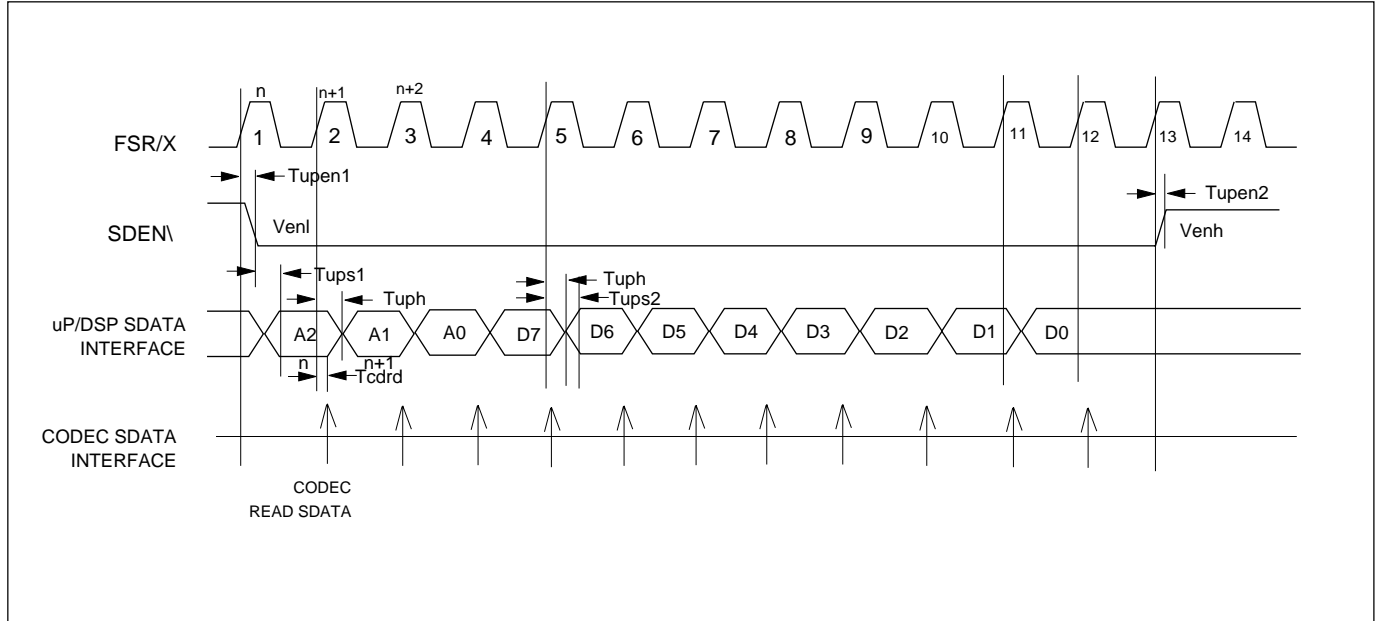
n
n+1
n+2
FSR/X
1
2
3
4
5
6
7
8
9
10
11
12
13
14
Tupen1
Tupen2
SDEN\
Venl
Venh
Tups1
Tuph
Tuph
Tups2
uP/DSP SDATA INTERFACE
A2
A1
A0
D7
D6
D5
D4
D3
D2
D1
D0
n
n+1
Tcdrd
CODEC SDATA INTERFACE
CODEC READ SDATA